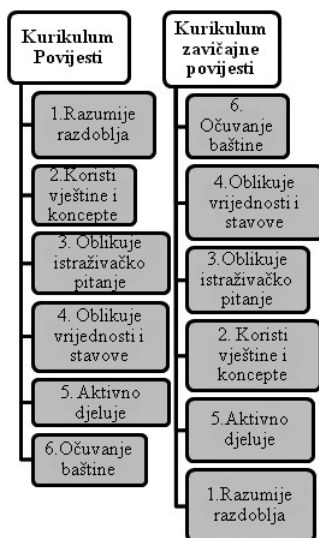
Kurikulum Povijesti

1.Razumije razdoblja

2.Koristi vještine i koncepte

3. Oblikuje istraživačko pitanje

4. Oblikuje vrijednosti i stavove

5. Aktivno djeluje

6.Očuvanje baštine

Kurikulum zavičajne povijesti

6. Očuvanje baštine

4.Oblikuje vrijednosti i stavove

3.Oblikuje istraživačko pitanje

2. Koristi vještine i koncepte

5.Aktivno djeluje

1.Razumije razdoblja